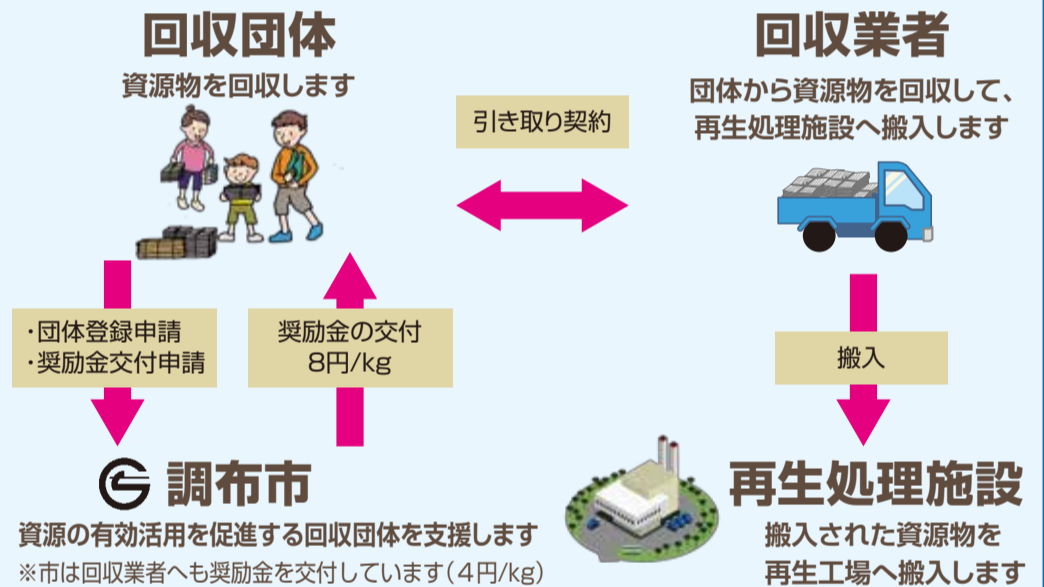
回収団体

資源物を回収します

引き取り契約

回収業者

団体から資源物を回収して、再生処理施設へ搬入します

・団体登録申請
・奨励金交付申請

奨励金の交付
8円/kg

搬入

調布市

資源の有効活用を促進する回収団体を支援します
※市は回収業者へも奨励金を交付しています（4円/kg）

再生処理施設

搬入された資源物を再生工場へ搬入します